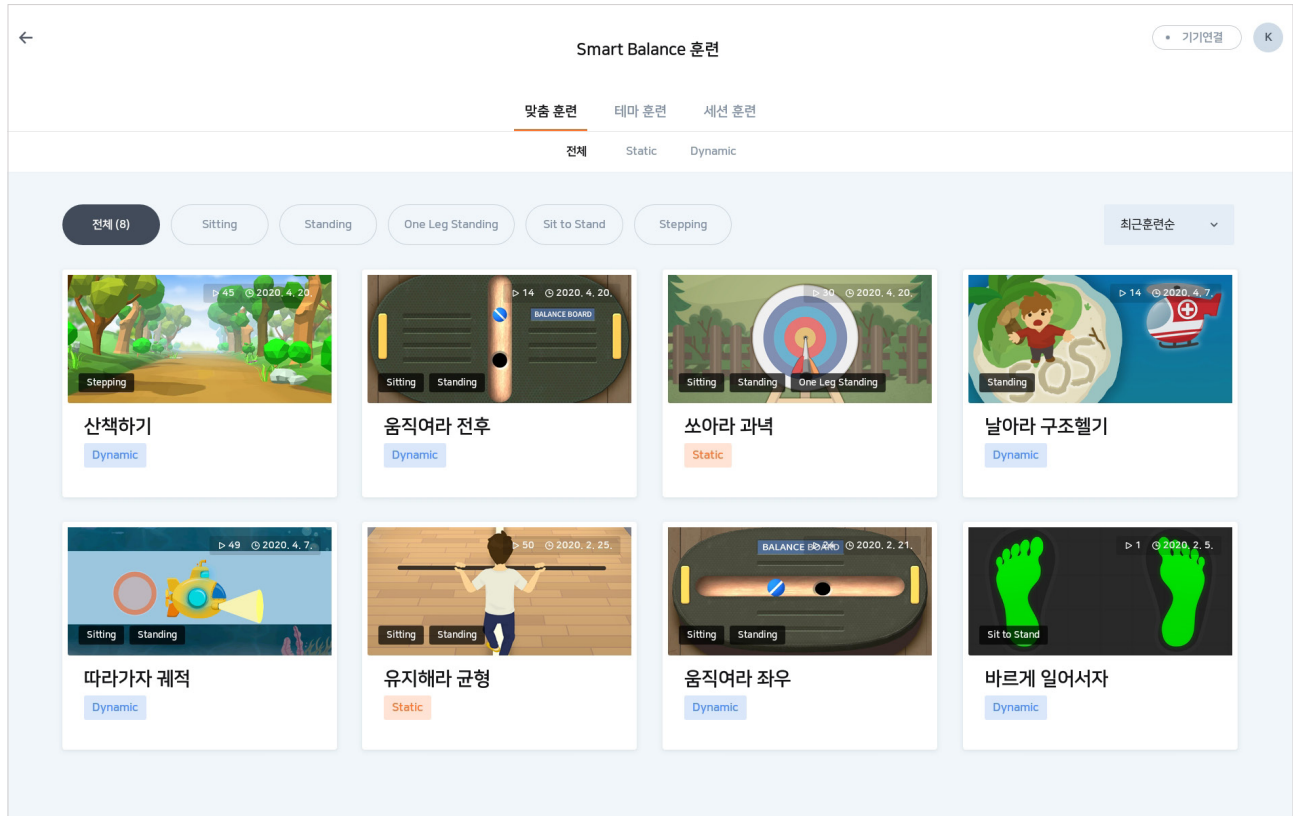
←

Smart Balance 훈련

• 기기연결

K

맞춤 훈련
테마 훈련
세션 훈련

전체
Static
Dynamic

전체 (8)
Sitting
Standing
One Leg Standing
Sit to Stand
Stepping

최근훈련순

▷ 45 ◷ 2020. 4. 20.
Stepping
산책하기
Dynamic

▷ 14 ◷ 2020. 4. 20.
BALANCE BOARD
Sitting
Standing
움직여라 전후
Dynamic

▷ 30 ◷ 2020. 4. 20.
Sitting
Standing
One Leg Standing
쏘아라 과녁
Static

▷ 14 ◷ 2020. 4. 7.
SOS
Standing
날아라 구조헬기
Dynamic

▷ 49 ◷ 2020. 4. 7.
Sitting
Standing
따라가자 궤적
Dynamic

▷ 50 ◷ 2020. 2. 25.
Sitting
Standing
유지해라 균형
Static

BALANCE BOARD
▷ 24 ◷ 2020. 2. 21.
Sitting
Standing
움직여라 좌우
Dynamic

▷ 1 ◷ 2020. 2. 5.
Sit to Stand
바르게 일어서자
Dynamic